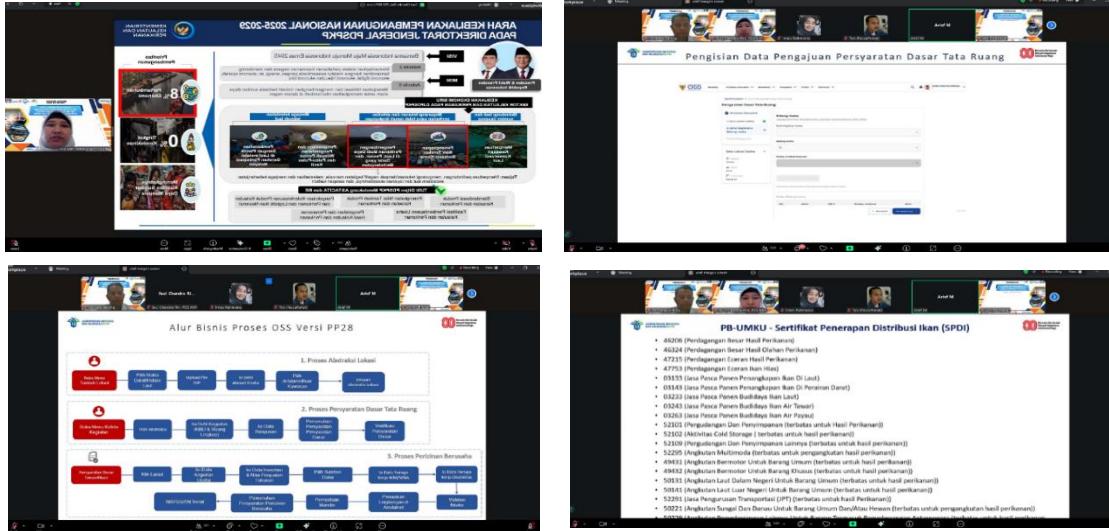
ARAH KEBIJAKAN PEMBANGUNAN NASIONAL 2025-2029 PADA DIREKTORAT JENDERAL PDSPKP

Pengisian Data Pengajuan Persyaratan Dasar Tata Ruang

Alur Bisnis Proses OSS Versi PP28

1. Proses Akurasi Lokasi

2. Proses Persyaratan Dasar Tata Ruang

3. Proses Perizinan Berusaha

PB-UMKU - Sertifikat Penerapan Distribusi Ikan (SPDI)

• 46206 (Perdagangan Besar Hasil Perikanan)
• 46324 (Perdagangan Besar Hasil Olahan Perikanan)
• 47235 (Perdagangan Eceran Hasil Perikanan)
• 47753 (Perdagangan Eceran Ikan Hias)
• 03133 (Jasa Pasca Panen Penangkapan Ikan Di Laut)
• 03143 (Jasa Pasca Panen Penangkapan Ikan Di Perairan Darat)
• 03233 (Jasa Pasca Panen Budidaya Ikan Laut)
• 03243 (Jasa Pasca Panen Budidaya Ikan Air Tawar)
• 03263 (Jasa Pasca Panen Budidaya Ikan Air Payau)
• 52101 (Pergudangan Dan Penyimpanan (terbatas untuk Hasil Perikanan))
• 52102 (Aktivitas Cold Storage (terbatas untuk hasil perikanan))
• 52109 (Pergudangan Dan Penyimpanan Lainnya (terbatas untuk hasil perikanan))
• 52295 (Angkutan Multimoda (terbatas untuk pengangkutan hasil perikanan))
• 49431 (Angkutan Bermotor Untuk Barang Umum (terbatas untuk hasil perikanan))
• 49432 (Angkutan Bermotor Untuk Barang Khusus (terbatas untuk hasil perikanan))
• 50131 (Angkutan Laut Dalam Negeri Untuk Barang Umum (terbatas untuk hasil perikanan))
• 50141 (Angkutan Laut Luar Negeri Untuk Barang Umum (terbatas untuk hasil perikanan))
• 52291 (Jasa Pengurusan Transportasi (JPT) (terbatas untuk hasil perikanan))
• 50221 (Angkutan Sungai Dan Danau Untuk Barang Umum Dan/Atau Hewan (terbatas untuk pengangkutan hasil perikanan))